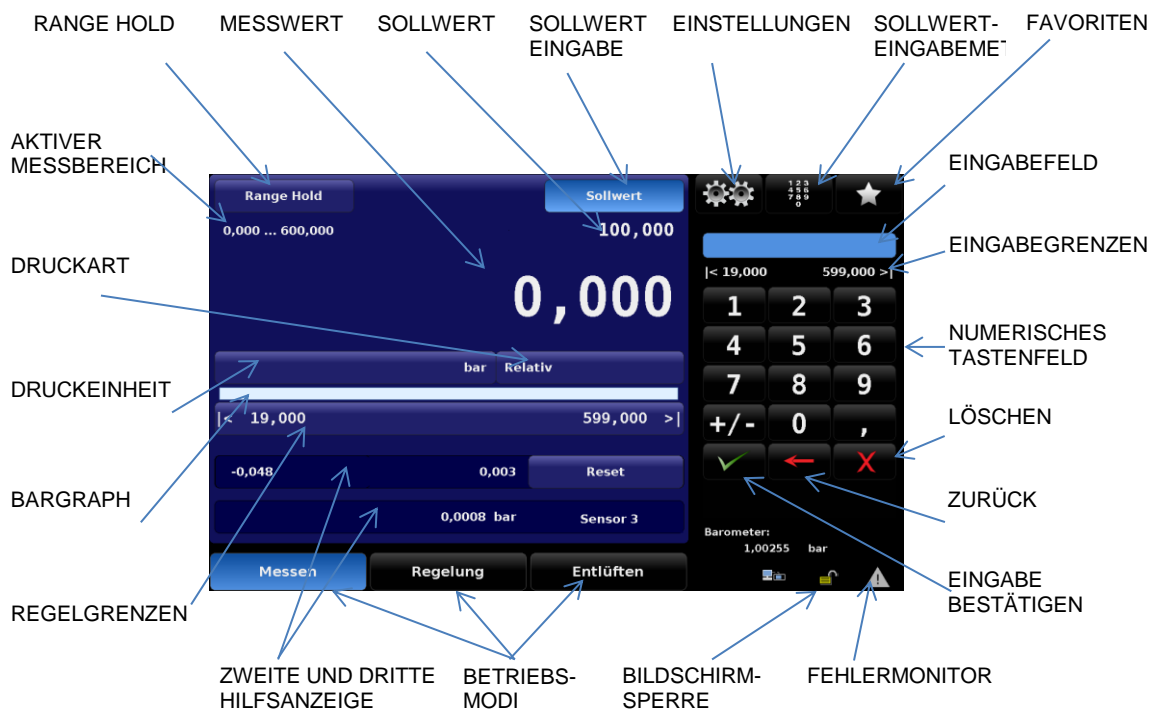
RANGE HOLD
MESSWERT
SOLLWERT
SOLLWERT EINGABE
EINSTELLUNGEN
SOLLWERT-EINGABEME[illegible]
FAVORITEN

AKTIVER MESSBEREICH
EINGABEFELD
EINGABEGRENZEN
DRUCKART
NUMERISCHES TASTENFELD
DRUCKEINHEIT
LÖSCHEN
BARGRAPH
ZURÜCK
EINGABE BESTÄTIGEN
REGELGRENZEN

Range Hold
0,000 ... 600,000
Sollwert
100,000
0,000
bar Relativ
|< 19,000
599,000 >|
-0,048
0,003
Reset
0,0008 bar
Sensor 3
Messen
Regelung
Entlüften

|< 19,000
599,000 >|
1 2 3
4 5 6
7 8 9
+/- 0 ,
Barometer:
1,00255 bar

ZWEITE UND DRITTE HILFSANZEIGE
BETRIEBS-MODI
BILDSCHIRM-SPERRE
FEHLERMONITOR